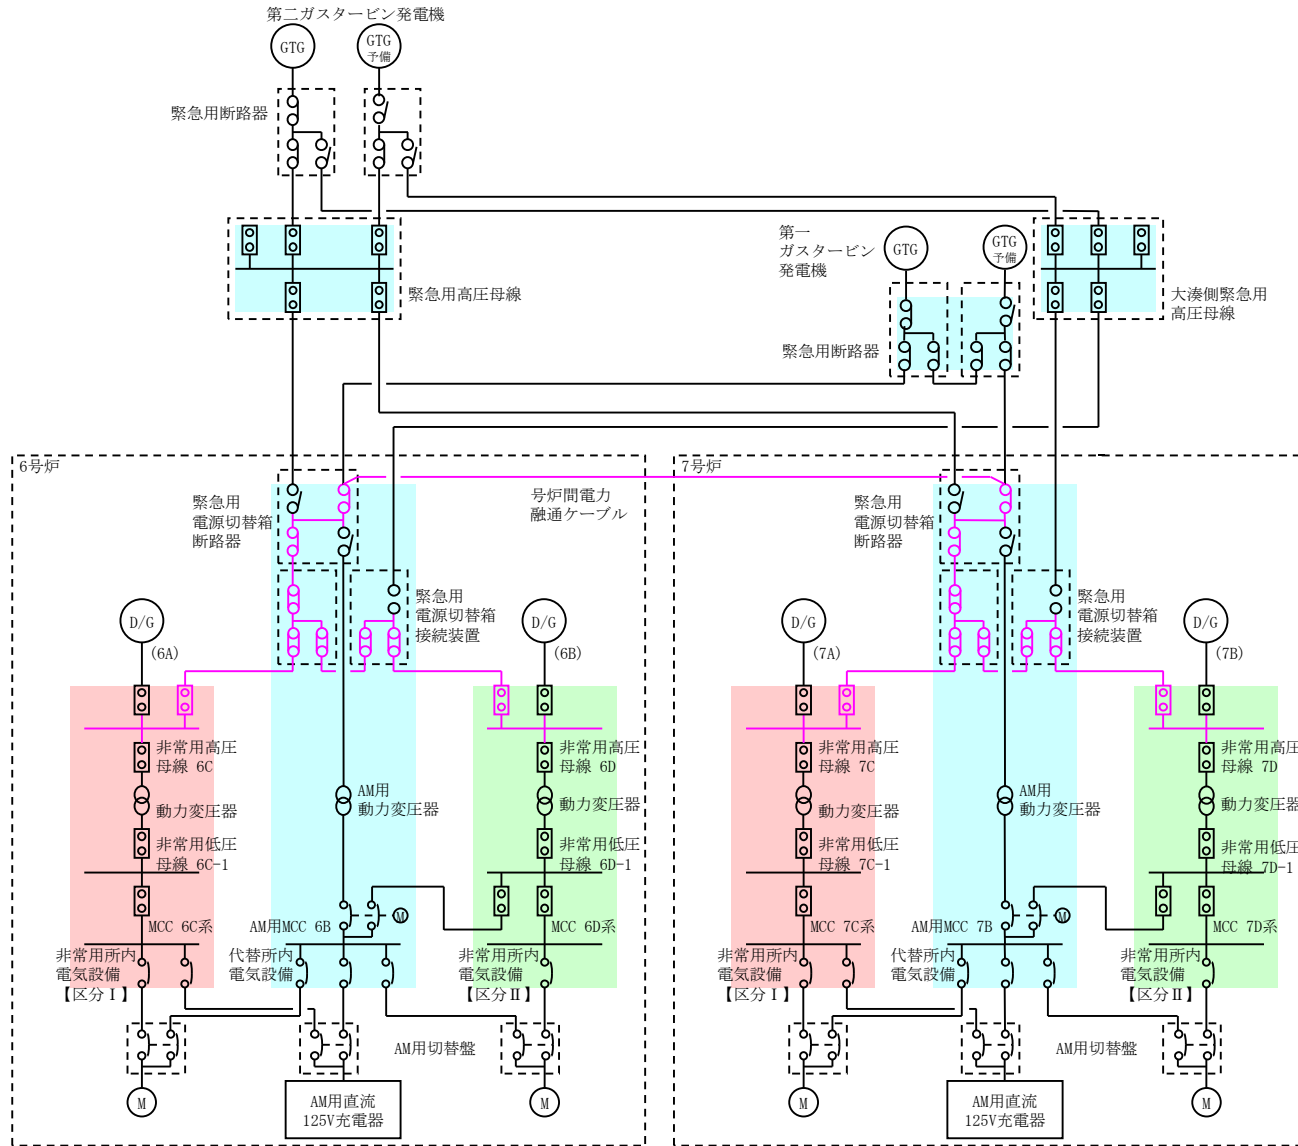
第二ガスタービン発電機
GTG
GTG 予備
緊急用断路器
緊急用高圧母線
第一 ガスタービン 発電機
GTG
GTG 予備
緊急用断路器
大湊側緊急用 高圧母線

6号炉
緊急用 電源切替箱 断路器
号炉間電力 融通ケーブル
緊急用 電源切替箱 接続装置
D/G
(6A)
D/G
(6B)
非常用高圧 母線 6C
動力変圧器
非常用低圧 母線 6C-1
MCC 6C系
AM用 動力変圧器
非常用高圧 母線 6D
動力変圧器
非常用低圧 母線 6D-1
AM用MCC 6B
M
MCC 6D系
非常用所内 電気設備 【区分Ⅰ】
代替所内 電気設備
非常用所内 電気設備 【区分Ⅱ】
AM用切替盤
M
AM用直流 125V充電器
M

7号炉
緊急用 電源切替箱 断路器
緊急用 電源切替箱 接続装置
D/G
(7A)
D/G
(7B)
非常用高圧 母線 7C
動力変圧器
非常用低圧 母線 7C-1
MCC 7C系
AM用 動力変圧器
非常用高圧 母線 7D
動力変圧器
非常用低圧 母線 7D-1
AM用MCC 7B
M
MCC 7D系
非常用所内 電気設備 【区分Ⅰ】
代替所内 電気設備
非常用所内 電気設備 【区分Ⅱ】
AM用切替盤
M
AM用直流 125V充電器
M